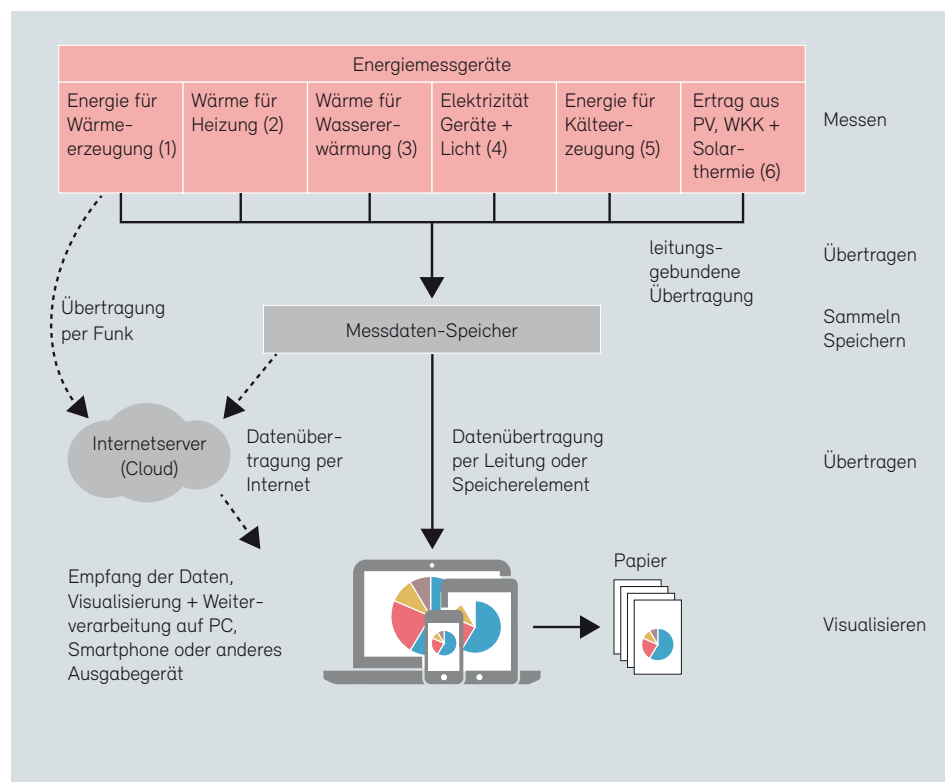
Energiemessgeräte

| Energie für Wärmeerzeugung (1) | Wärme für Heizung (2) | Wärme für Wassererwärmung (3) | Elektrizität Geräte + Licht (4) | Energie für Kälteerzeugung (5) | Ertrag aus PV, WKK + Solarthermie (6) |
|---|---|---|---|---|---|

Messen

leitungsgebundene Übertragung

Übertragen

Übertragung per Funk

Messdaten-Speicher

Sammeln Speichern

Internetserver (Cloud)

Datenübertragung per Internet

Datenübertragung per Leitung oder Speicherelement

Übertragen

Empfang der Daten, Visualisierung + Weiterverarbeitung auf PC, Smartphone oder anderes Ausgabegerät

Papier

Visualisieren